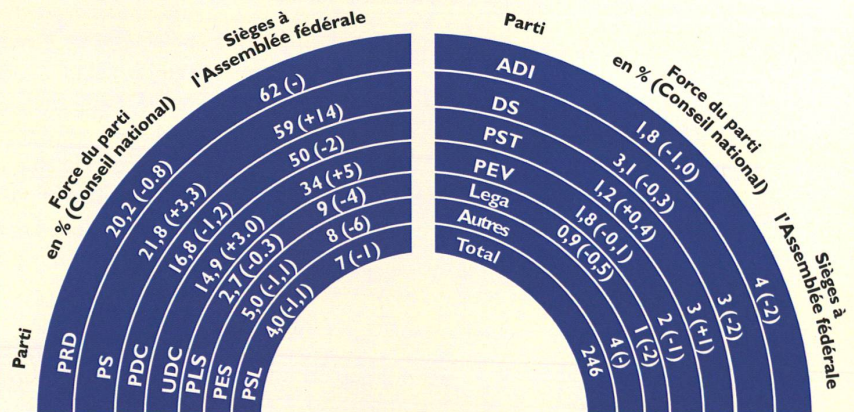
Parti
Force du parti en % (Conseil national)
Sièges à l'Assemblée fédérale

PRD 20,2 (-0,8) 62 (-)
PS 21,8 (+3,3) 59 (+14)
PDC 16,8 (-1,2) 50 (-2)
UDC 14,9 (+3,0) 34 (+5)
PLS 2,7 (-0,3) 9 (-4)
PES 5,0 (-1,1) 8 (-6)
PSL 4,0 (-1,1) 7 (-1)

Parti
Force du parti en % (Conseil national)
Sièges à l'Assemblée fédérale

ADI 1,8 (-1,0) 4 (-2)
DS 3,1 (-0,3) 3 (-2)
PST 1,2 (+0,4) 3 (+1)
PEV 1,8 (-0,1) 2 (-1)
Lega 0,9 (-0,5) 1 (-2)
Autres 4 (-)
Total 246